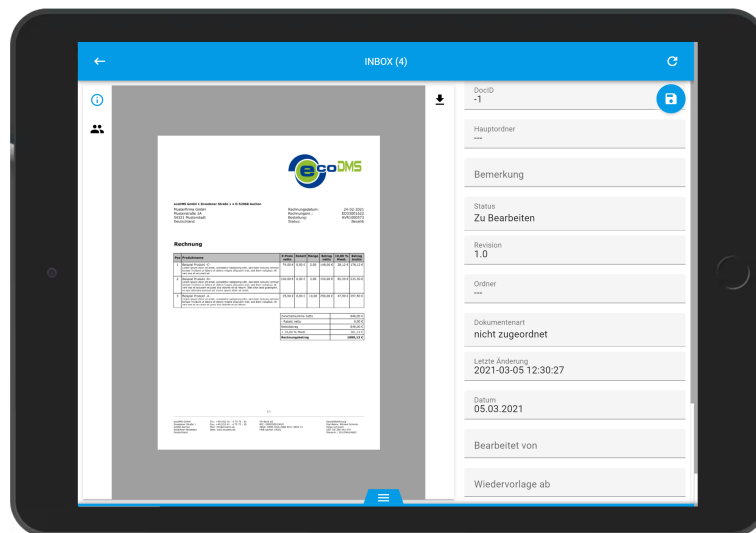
INBOX (4)

ecoDMS

Rechnung

DocID
-1

Hauptordner
---

Bemerkung

Status
Zu Bearbeiten

Revision
1.0

Ordner
---

Dokumentenart
nicht zugeordnet

Letzte Änderung
2021-03-05 12:30:27

Datum
05.03.2021

Bearbeitet von

Wiedervorlage ab